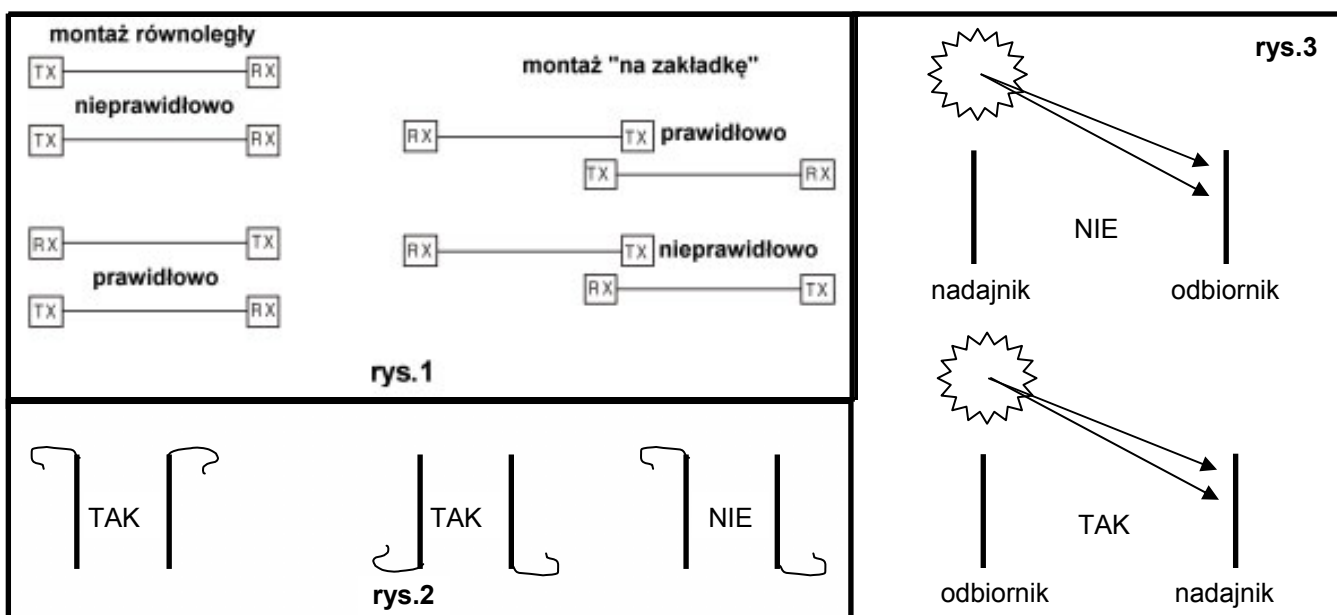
montaż równoległy

TX RX

nieprawidłowo

TX RX

RX TX

prawidłowo

TX RX

montaż "na zakładkę"

RX TX prawidłowo

TX RX

RX TX nieprawidłowo

RX TX

rys.1

TAK

TAK

NIE

rys.2

rys.3

NIE

nadajnik odbiornik

TAK

odbiornik nadajnik